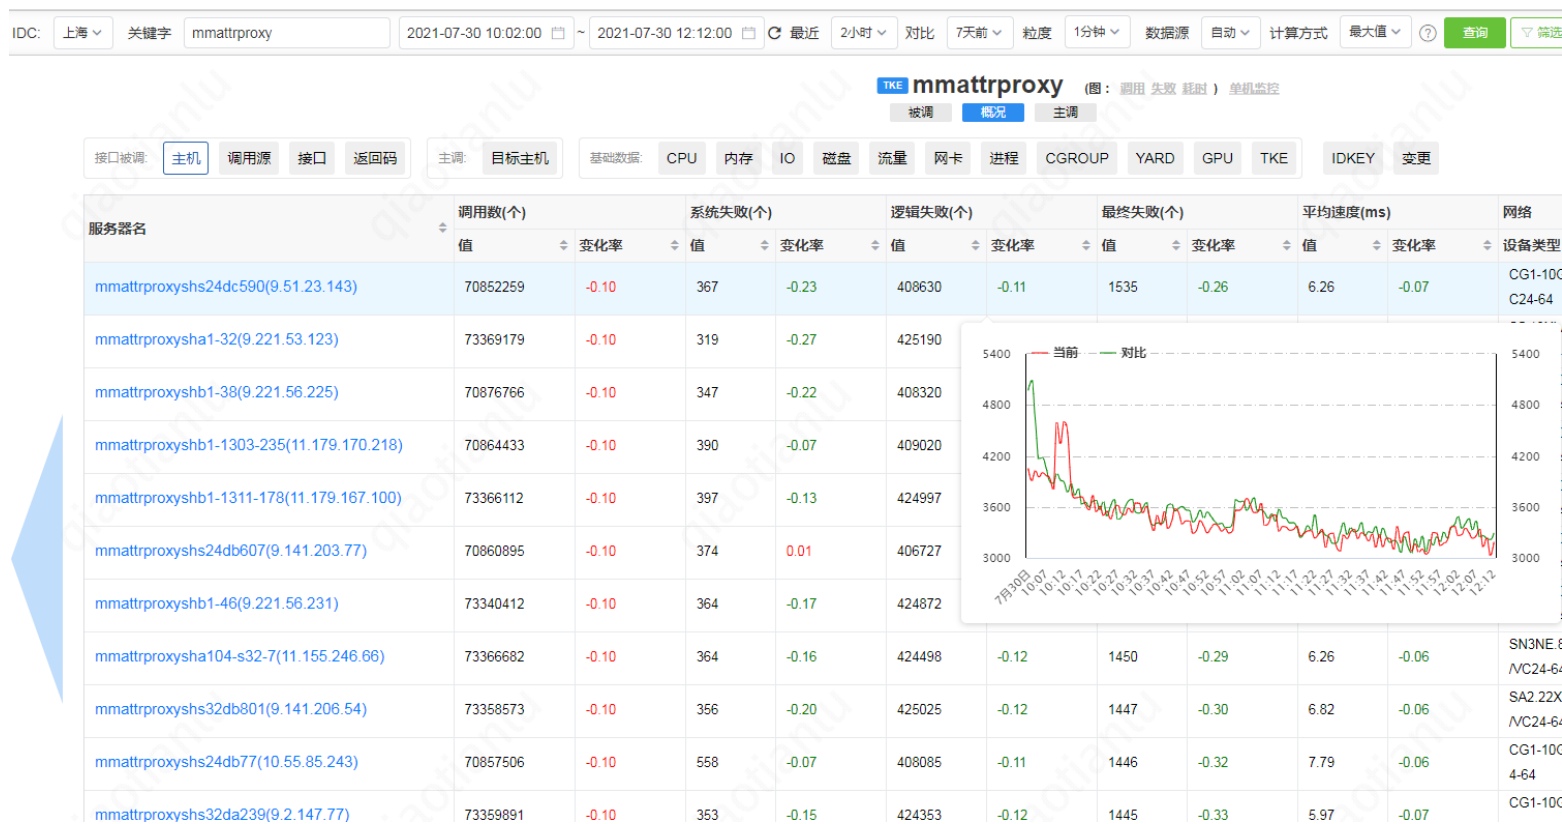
IDC: 上海 关键字 mmattrproxy 2021-07-30 10:02:00 ~ 2021-07-30 12:12:00 最近 2小时 对比 7天前 粒度 1分钟 数据源 自动 计算方式 最大值 ? 查询 筛选

TKE mmattrproxy (图: 调用 失败 耗时 ) 单机监控
被调 概况 主调

接口被调: 主机 调用源 接口 返回码 主调: 目标主机 基础数据: CPU 内存 IO 磁盘 流量 网卡 进程 CGROUP YARD GPU TKE IDKEY 变更

| 服务器名 | 调用数(个) 值 | 变化率 | 系统失败(个) 值 | 变化率 | 逻辑失败(个) 值 | 变化率 | 最终失败(个) 值 | 变化率 | 平均速度(ms) 值 | 变化率 | 网络 设备类型 |
|---|---|---|---|---|---|---|---|---|---|---|---|
| mmattrproxyshs24dc590(9.51.23.143) | 70852259 | -0.10 | 367 | -0.23 | 408630 | -0.11 | 1535 | -0.26 | 6.26 | -0.07 | CG1-10C C24-64 |
| mmattrproxysha1-32(9.221.53.123) | 73369179 | -0.10 | 319 | -0.27 | 425190 | | | | | | |
| mmattrproxyshb1-38(9.221.56.225) | 70876766 | -0.10 | 347 | -0.22 | 408320 | | | | | | |
| mmattrproxyshb1-1303-235(11.179.170.218) | 70864433 | -0.10 | 390 | -0.07 | 409020 | | | | | | |
| mmattrproxyshb1-1311-178(11.179.167.100) | 73366112 | -0.10 | 397 | -0.13 | 424997 | | | | | | |
| mmattrproxyshs24db607(9.141.203.77) | 70860895 | -0.10 | 374 | 0.01 | 406727 | | | | | | |
| mmattrproxyshb1-46(9.221.56.231) | 73340412 | -0.10 | 364 | -0.17 | 424872 | | | | | | |
| mmattrproxysha104-s32-7(11.155.246.66) | 73366682 | -0.10 | 364 | -0.16 | 424498 | -0.12 | 1450 | -0.29 | 6.26 | -0.06 | SN3NE.8 /VC24-64 |
| mmattrproxyshs32db801(9.141.206.54) | 73358573 | -0.10 | 356 | -0.20 | 425025 | -0.12 | 1447 | -0.30 | 6.82 | -0.06 | SA2.22X /VC24-64 |
| mmattrproxyshs24db77(10.55.85.243) | 70857506 | -0.10 | 558 | -0.07 | 408085 | -0.11 | 1446 | -0.32 | 7.79 | -0.06 | CG1-10C 4-64 |
| mmattrproxyshs32da239(9.2.147.77) | 73359891 | -0.10 | 353 | -0.15 | 424353 | -0.12 | 1445 | -0.33 | 5.97 | -0.07 | CG1-10C |

当前 对比
5400 4800 4200 3600 3000
7月30日 10:07 10:12 10:17 10:22 10:27 10:32 10:37 10:42 10:47 10:52 10:57 11:02 11:07 11:12 11:17 11:22 11:27 11:32 11:37 11:42 11:47 11:52 11:57 12:02 12:07 12:12